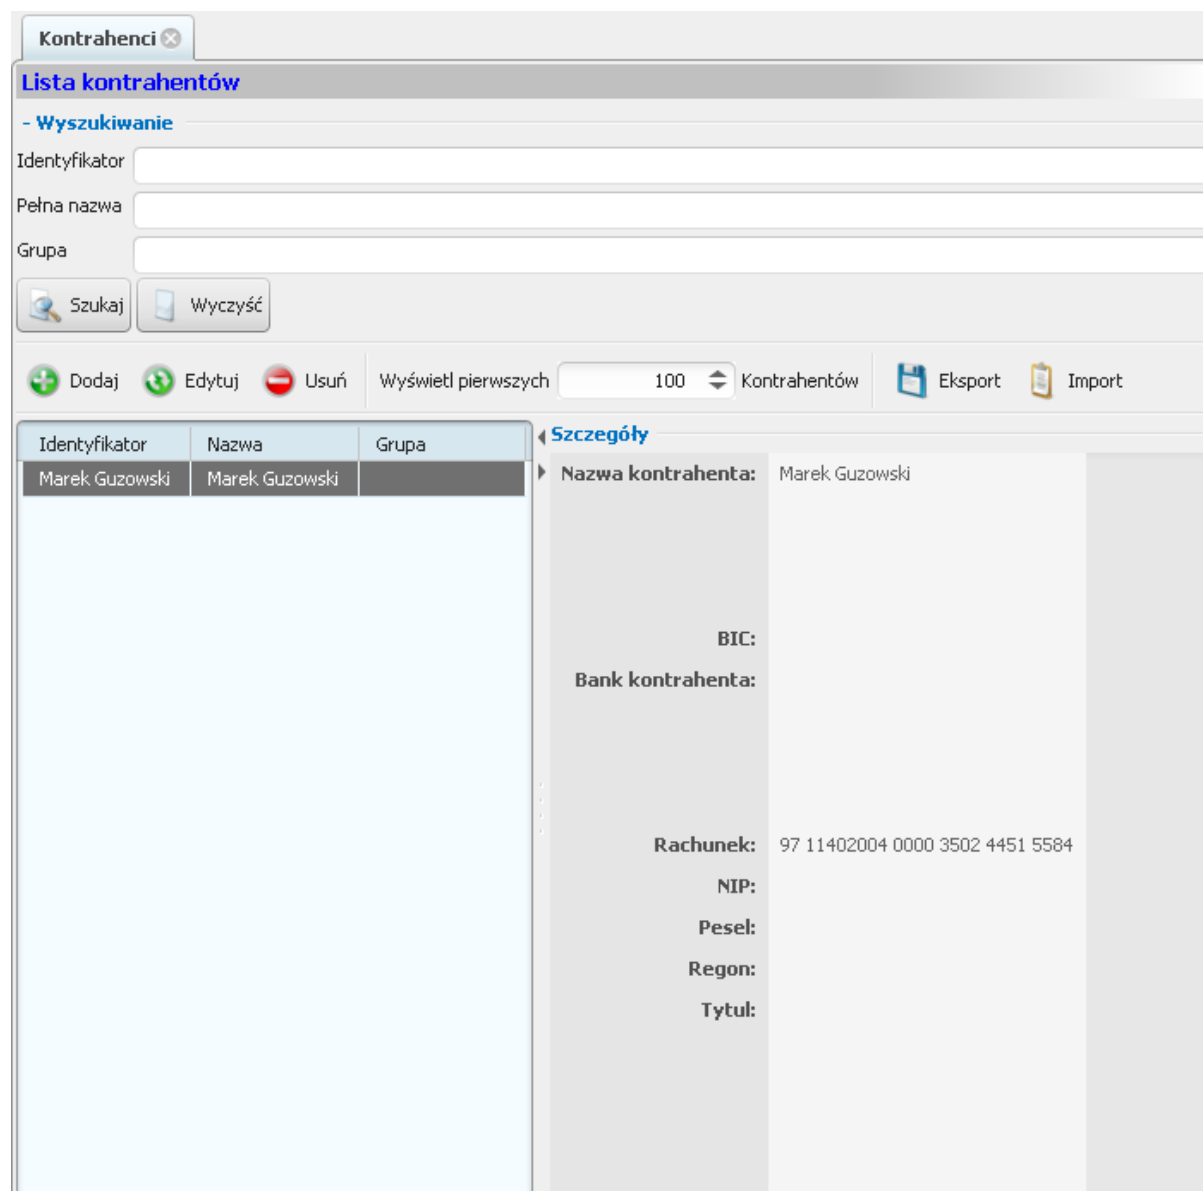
Kontrahenci

Lista kontrahentów

- Wyszukiwanie

Identyfikator

Pełna nazwa

Grupa

Szukaj

Wyczyść

Dodaj Edytuj Usuń Wyświetl pierwszych 100 Kontrahentów Eksport Import

| Identyfikator | Nazwa | Grupa |
|---|---|---|
| Marek Guzowski | Marek Guzowski | |

Szczegóły

Nazwa kontrahenta: Marek Guzowski

BIC:

Bank kontrahenta:

Rachunek: 97 11402004 0000 3502 4451 5584

NIP:

Pesel:

Regon:

Tytul: